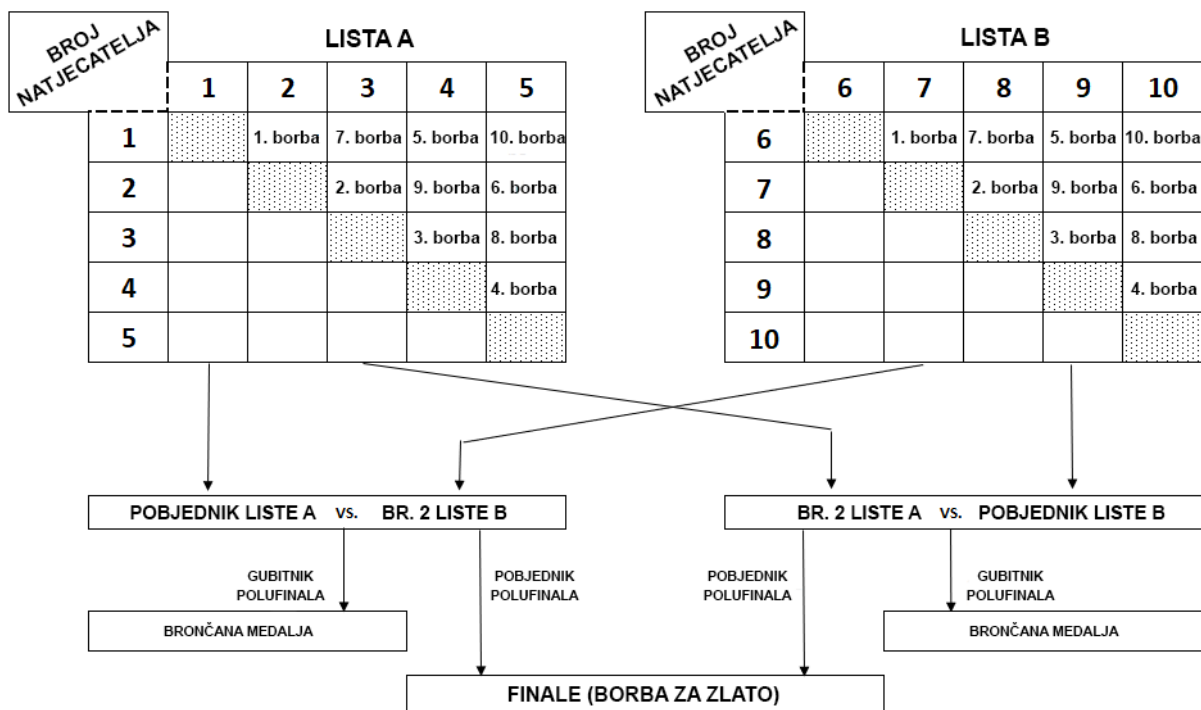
BROJ NATJECATELJA

LISTA A

| | 1 | 2 | 3 | 4 | 5 |
|---|---|---|---|---|---|
| 1 | | 1. borba | 7. borba | 5. borba | 10. borba |
| 2 | | | 2. borba | 9. borba | 6. borba |
| 3 | | | | 3. borba | 8. borba |
| 4 | | | | | 4. borba |
| 5 | | | | | |

BROJ NATJECATELJA

LISTA B

| | 6 | 7 | 8 | 9 | 10 |
|---|---|---|---|---|---|
| 6 | | 1. borba | 7. borba | 5. borba | 10. borba |
| 7 | | | 2. borba | 9. borba | 6. borba |
| 8 | | | | 3. borba | 8. borba |
| 9 | | | | | 4. borba |
| 10 | | | | | |

POBJEDNIK LISTE A vs. BR. 2 LISTE B

BR. 2 LISTE A vs. POBJEDNIK LISTE B

GUBITNIK POLUFINALA

POBJEDNIK POLUFINALA

POBJEDNIK POLUFINALA

GUBITNIK POLUFINALA

BRONČANA MEDALJA

BRONČANA MEDALJA

FINALE (BORBA ZA ZLATO)